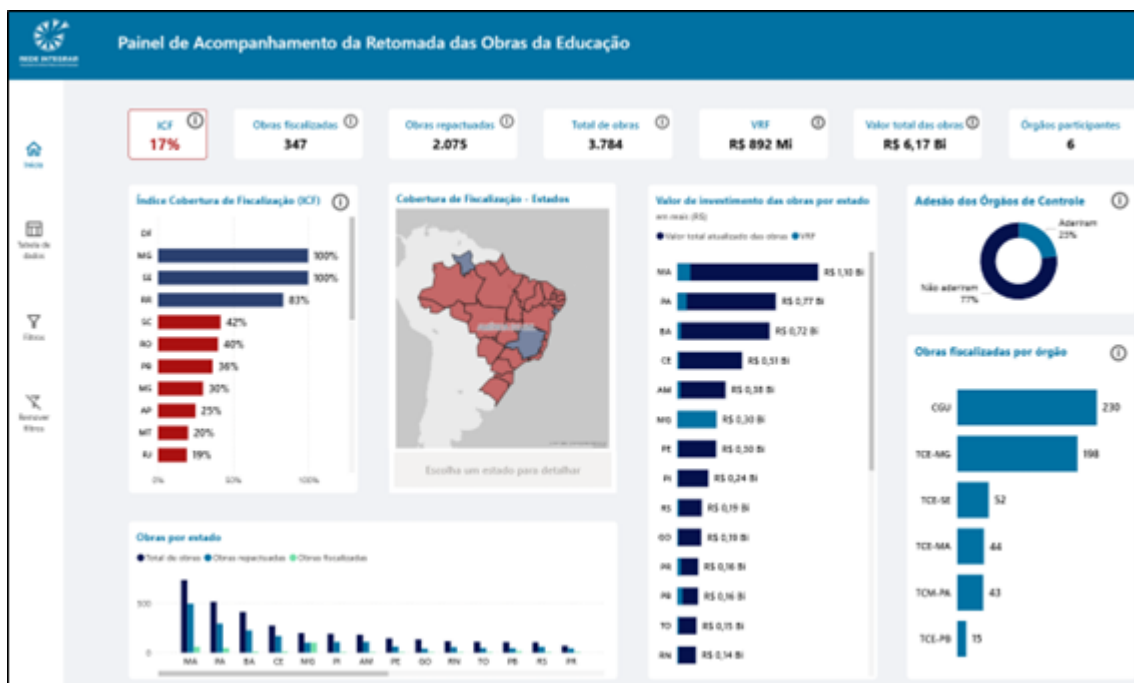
REDE INTEGRAR

Painel de Acompanhamento da Retomada das Obras da Educação

Início

Tabela de dados

Filtros

Remover filtros

ICF
17%

Obras fiscalizadas
347

Obras repactuadas
2.075

Total de obras
3.784

VRF
R$ 892 Mi

Valor total das obras
R$ 6,17 Bi

Órgãos participantes
6

Índice Cobertura de Fiscalização (ICF)

| Estado | ICF |
|---|---|
| DF | |
| MS | 100% |
| SE | 100% |
| RR | 83% |
| SC | 42% |
| RO | 40% |
| PR | 36% |
| MG | 30% |
| AP | 25% |
| MT | 20% |
| RJ | 19% |

0% 50% 100%

Cobertura de Fiscalização - Estados

Escolha um estado para detalhar

Valor de investimento das obras por estado
em reais (R$)
Valor total atualizado das obras VRF

| Estado | Valor |
|---|---|
| MA | R$ 1,10 Bi |
| PA | R$ 0,77 Bi |
| BA | R$ 0,72 Bi |
| CE | R$ 0,51 Bi |
| AM | R$ 0,38 Bi |
| MG | R$ 0,30 Bi |
| PE | R$ 0,30 Bi |
| PI | R$ 0,24 Bi |
| RS | R$ 0,19 Bi |
| GO | R$ 0,18 Bi |
| PR | R$ 0,16 Bi |
| PB | R$ 0,16 Bi |
| TO | R$ 0,15 Bi |
| RN | R$ 0,14 Bi |

Adesão dos Órgãos de Controle
Aderiram 23%
Não aderiram 77%

Obras fiscalizadas por órgão

| Órgão | Obras |
|---|---|
| CGU | 230 |
| TCE-MG | 198 |
| TCE-SE | 52 |
| TCE-MA | 44 |
| TCM-PA | 43 |
| TCE-PB | 15 |

Obras por estado
Total de obras Obras repactuadas Obras fiscalizadas

100
0
MA PA BA CE MG PI AM PE GO RN TO PB RS PR